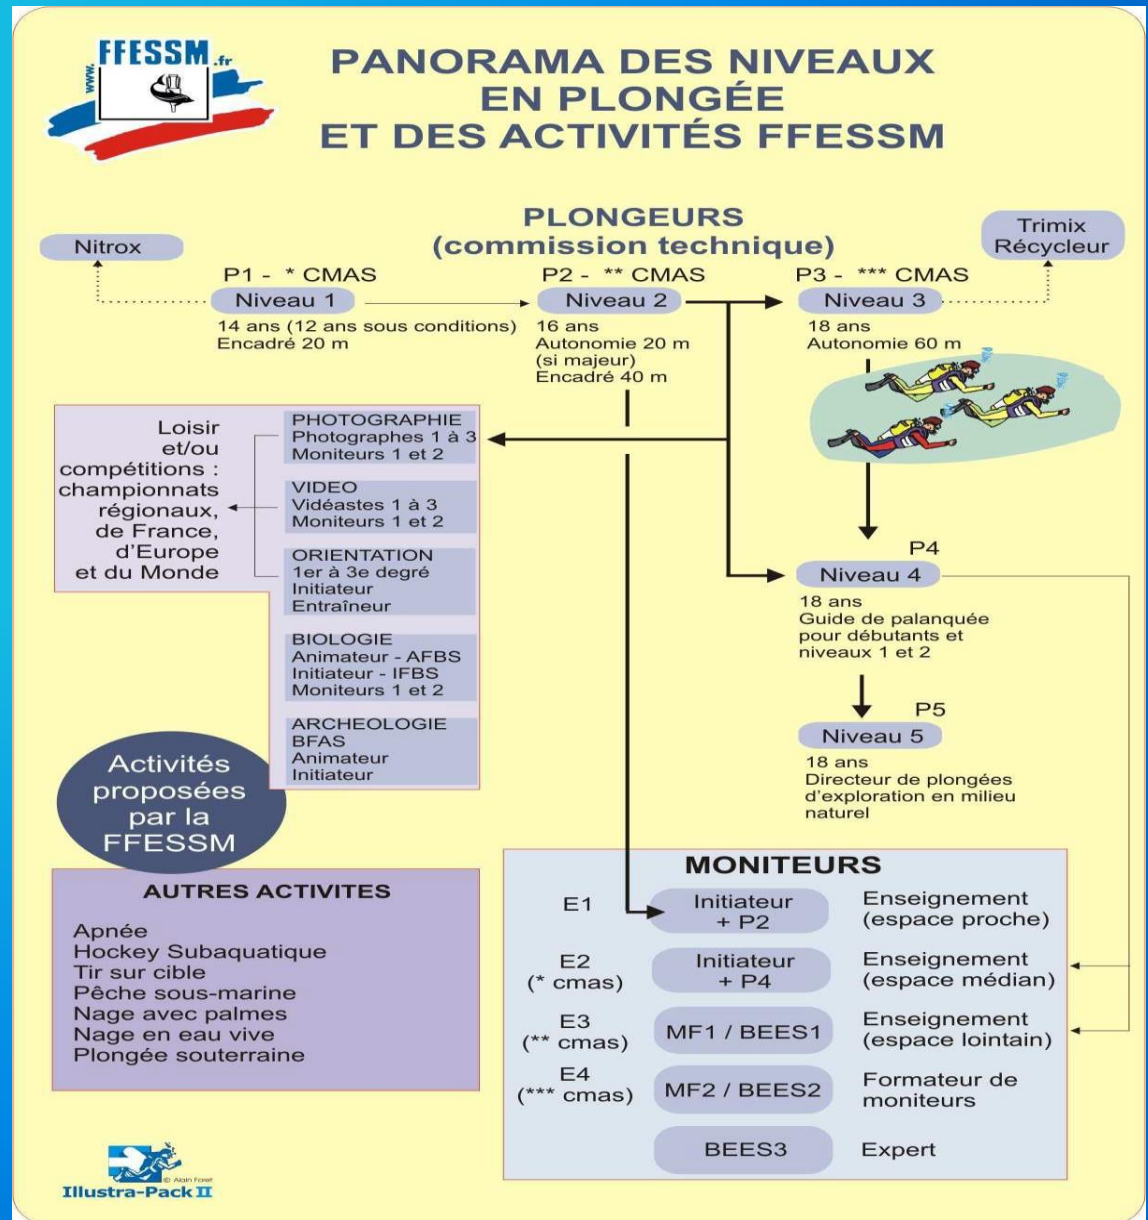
www.FFESSM.fr

PANORAMA DES NIVEAUX EN PLONGÉE ET DES ACTIVITÉS FFESSM

PLONGEURS (commission technique)

Nitrox

Trimix Récycleur

P1 - * CMAS
Niveau 1
14 ans (12 ans sous conditions)
Encadré 20 m

P2 - ** CMAS
Niveau 2
16 ans
Autonomie 20 m (si majeur)
Encadré 40 m

P3 - *** CMAS
Niveau 3
18 ans
Autonomie 60 m

Loisir et/ou compétitions : championnats régionaux, de France, d'Europe et du Monde

PHOTOGRAPHIE
Photographes 1 à 3
Moniteurs 1 et 2

VIDEO
Vidéastes 1 à 3
Moniteurs 1 et 2

ORIENTATION
1er à 3e degré
Initiateur
Entraîneur

BIOLOGIE
Animateur - AFBS
Initiateur - IFBS
Moniteurs 1 et 2

ARCHEOLOGIE
BFAS
Animateur
Initiateur

P4
Niveau 4
18 ans
Guide de palanquée pour débutants et niveaux 1 et 2

P5
Niveau 5
18 ans
Directeur de plongées d'exploration en milieu naturel

Activités proposées par la FFESSM

AUTRES ACTIVITES
Apnée
Hockey Subaquatique
Tir sur cible
Pêche sous-marine
Nage avec palmes
Nage en eau vive
Plongée souterraine

MONITEURS

| | | |
|---|---|---|
| E1 | Initiateur + P2 | Enseignement (espace proche) |
| E2 (* cmas) | Initiateur + P4 | Enseignement (espace médian) |
| E3 (** cmas) | MF1 / BEES1 | Enseignement (espace lointain) |
| E4 (*** cmas) | MF2 / BEES2 | Formateur de moniteurs |
| | BEES3 | Expert |

© Alain Foret
Illustra-Pack II